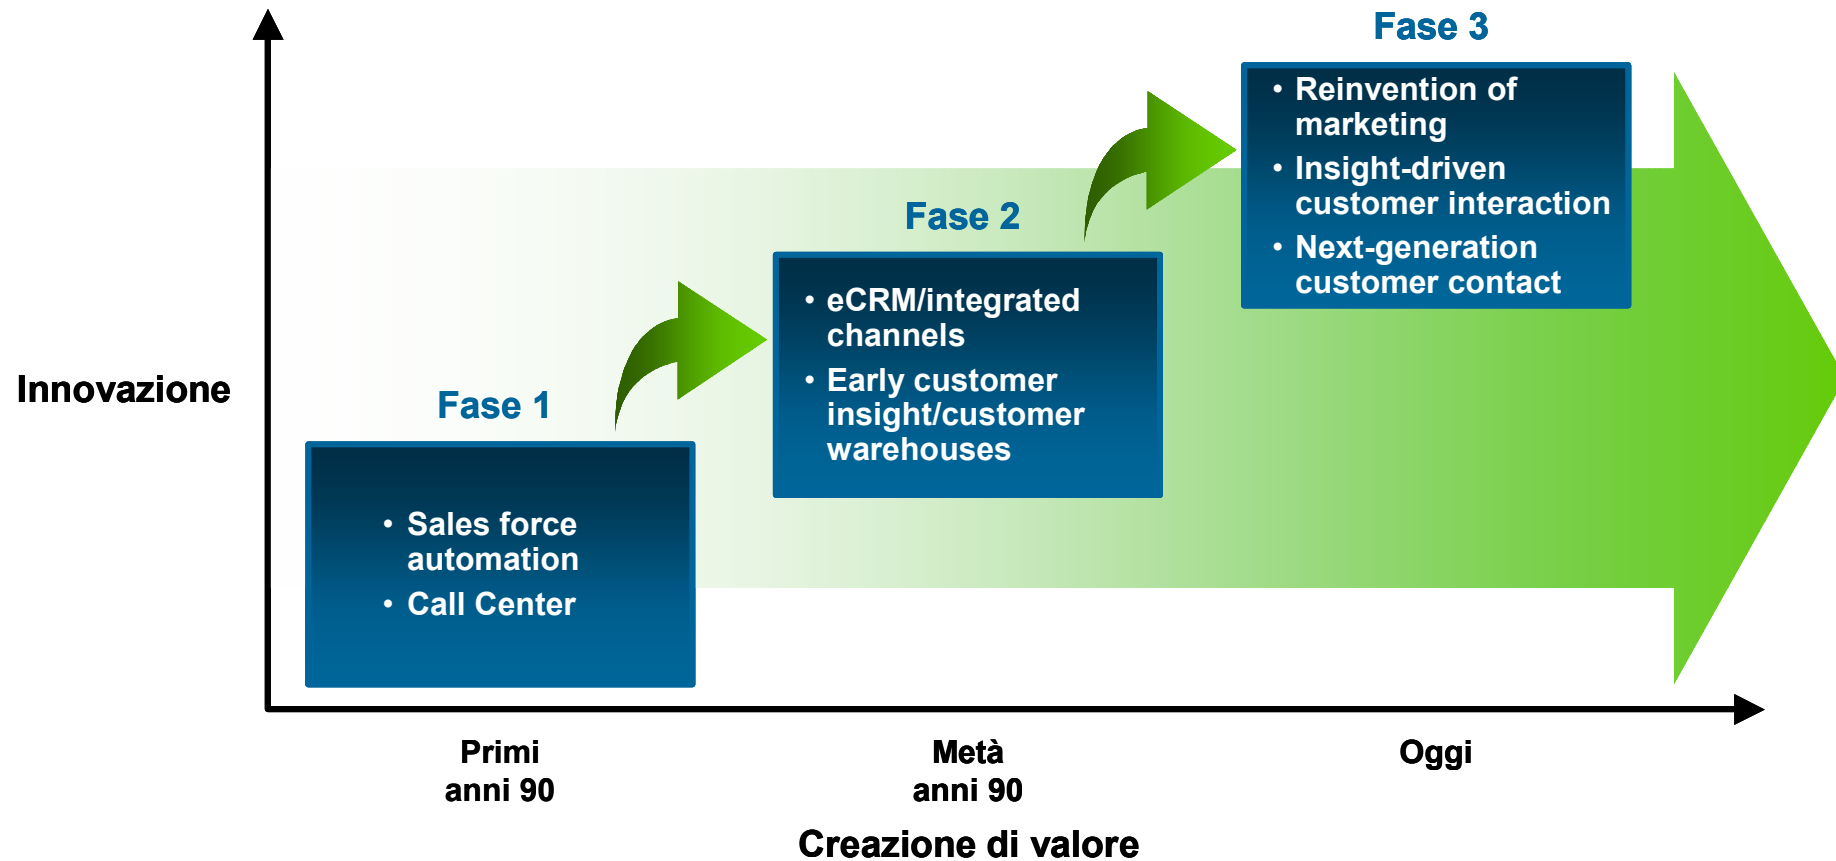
Fase 3

• Reinvention of marketing
• Insight-driven customer interaction
• Next-generation customer contact

Fase 2

• eCRM/integrated channels
• Early customer insight/customer warehouses

Innovazione

Fase 1

• Sales force automation
• Call Center

Primi anni 90

Metà anni 90

Oggi

Creazione di valore